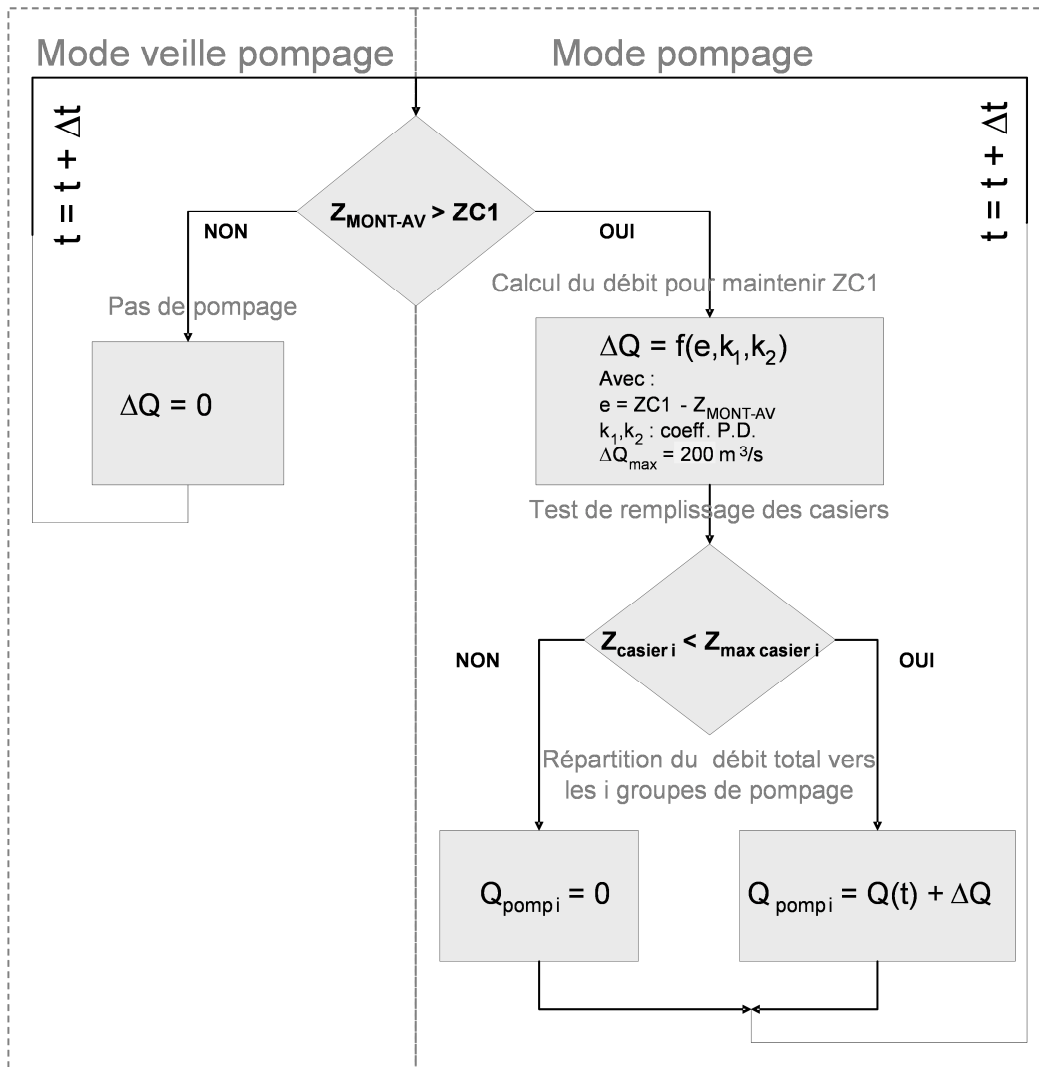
Mode veille pompage

Mode pompage

$t = t + \Delta t$

$Z_{MONT-AV} > ZC1$

NON

OUI

$t = t + \Delta t$

Pas de pompage

$\Delta Q = 0$

Calcul du débit pour maintenir ZC1

$\Delta Q = f(e, k_1, k_2)$
Avec :
$e = ZC1 - Z_{MONT-AV}$
$k_1, k_2$ : coeff. P.D.
$\Delta Q_{max} = 200\ m^3/s$

Test de remplissage des casiers

$Z_{casier\ i} < Z_{max\ casier\ i}$

NON

OUI

Répartition du débit total vers les i groupes de pompage

$Q_{pomp\ i} = 0$

$Q_{pomp\ i} = Q(t) + \Delta Q$